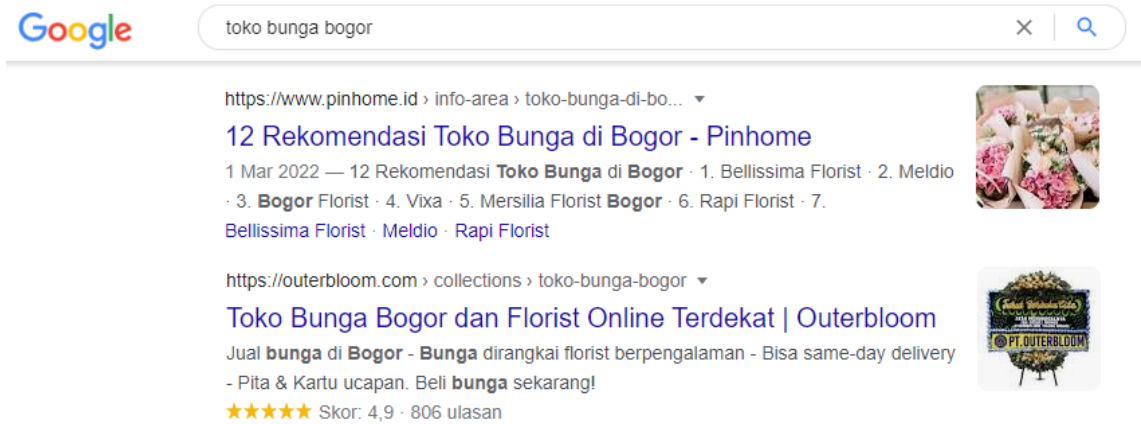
Google

toko bunga bogor

https://www.pinhome.id › info-area › toko-bunga-di-bo...

12 Rekomendasi Toko Bunga di Bogor - Pinhome

1 Mar 2022 — 12 Rekomendasi Toko Bunga di Bogor · 1. Bellissima Florist · 2. Meldio · 3. Bogor Florist · 4. Vixa · 5. Mersilia Florist Bogor · 6. Rapi Florist · 7.

Bellissima Florist · Meldio · Rapi Florist

https://outerbloom.com › collections › toko-bunga-bogor

Toko Bunga Bogor dan Florist Online Terdekat | Outerbloom

Jual bunga di Bogor - Bunga dirangkai florist berpengalaman - Bisa same-day delivery - Pita & Kartu ucapan. Beli bunga sekarang!

★★★★★ Skor: 4,9 · 806 ulasan

PT.OUTERBLOOM